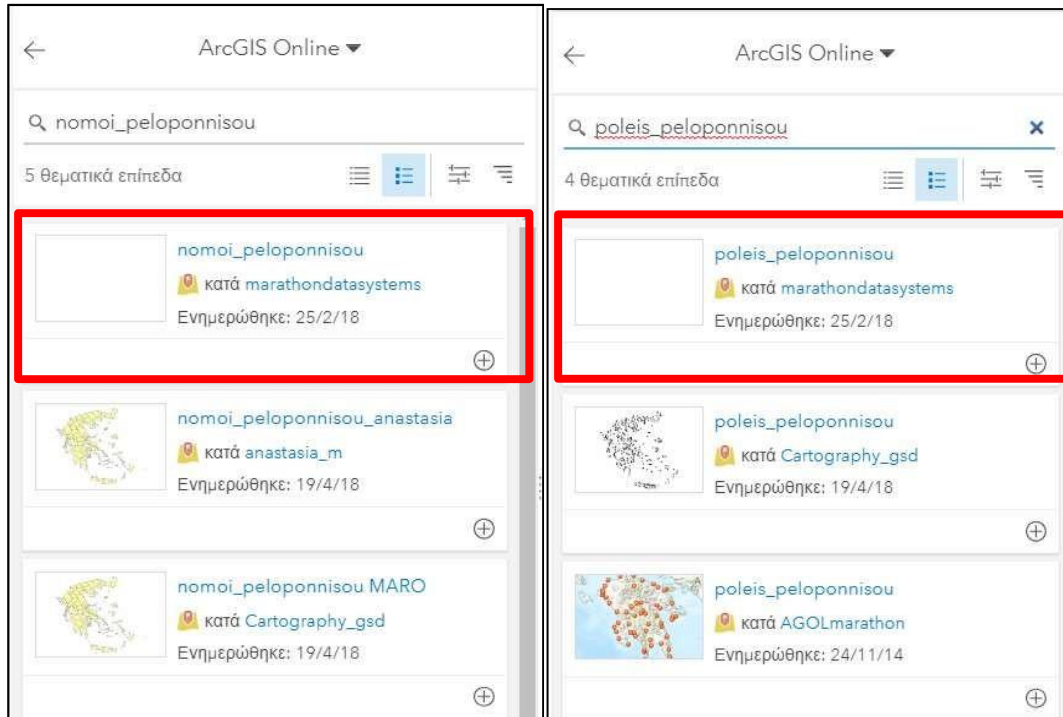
ArcGIS Online

nomoi_peloponnisou

5 θεματικά επίπεδα

nomoi_peloponnisou
κατά marathondatasystems
Ενημερώθηκε: 25/2/18

nomoi_peloponnisou_anastasia
κατά anastasia_m
Ενημερώθηκε: 19/4/18

nomoi_peloponnisou MARO
κατά Cartography_gsd
Ενημερώθηκε: 19/4/18

ArcGIS Online

poleis_peloponnisou

4 θεματικά επίπεδα

poleis_peloponnisou
κατά marathondatasystems
Ενημερώθηκε: 25/2/18

poleis_peloponnisou
κατά Cartography_gsd
Ενημερώθηκε: 19/4/18

poleis_peloponnisou
κατά AGOLmarathon
Ενημερώθηκε: 24/11/14